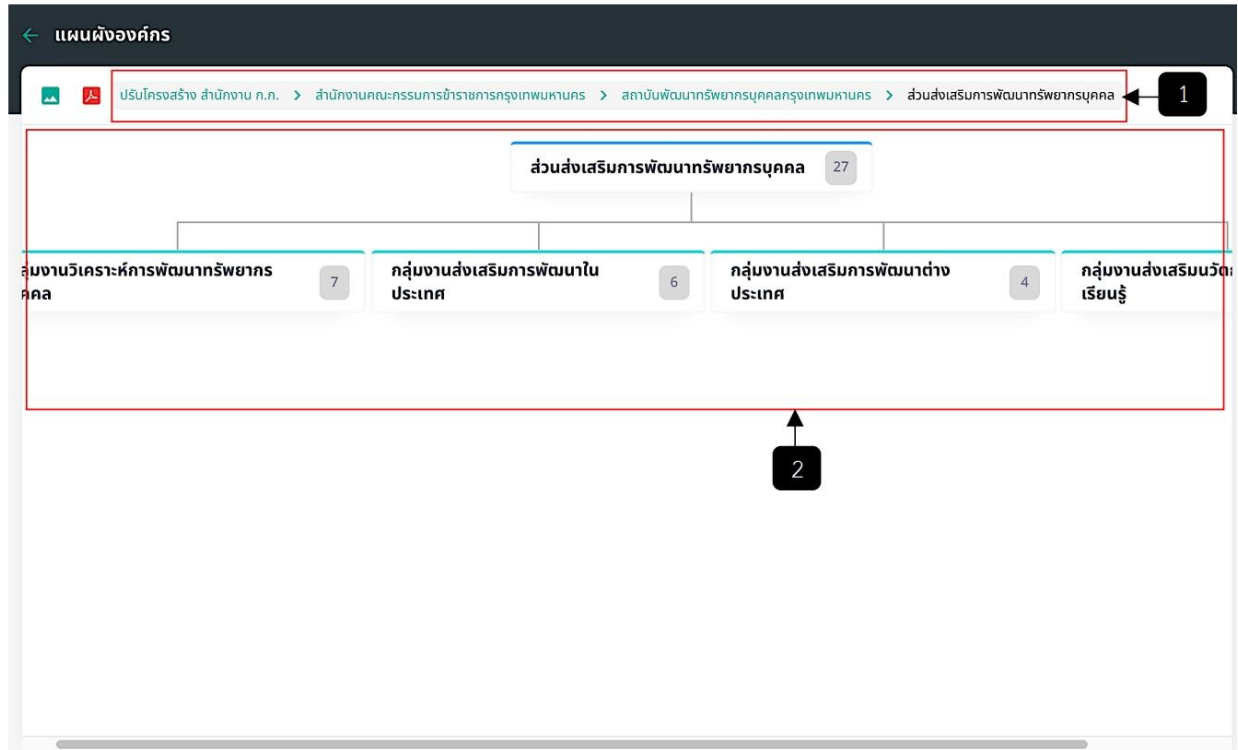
← แผนผังองค์กร

ปรับโครงสร้าง สำนักงาน ก.ก. > สำนักงานคณะกรรมการข้าราชการกรุงเทพมหานคร > สถาบันพัฒนาทรัพยากรบุคคลกรุงเทพมหานคร > ส่วนส่งเสริมการพัฒนาทรัพยากรบุคคล

1

ส่วนส่งเสริมการพัฒนาทรัพยากรบุคคล 27

ลุ่มงานวิเคราะห์การพัฒนาทรัพยากร คคล 7

กลุ่มงานส่งเสริมการพัฒนาใน ประเทศ 6

กลุ่มงานส่งเสริมการพัฒนาต่าง ประเทศ 4

กลุ่มงานส่งเสริมนวัต เรียนรู้

2